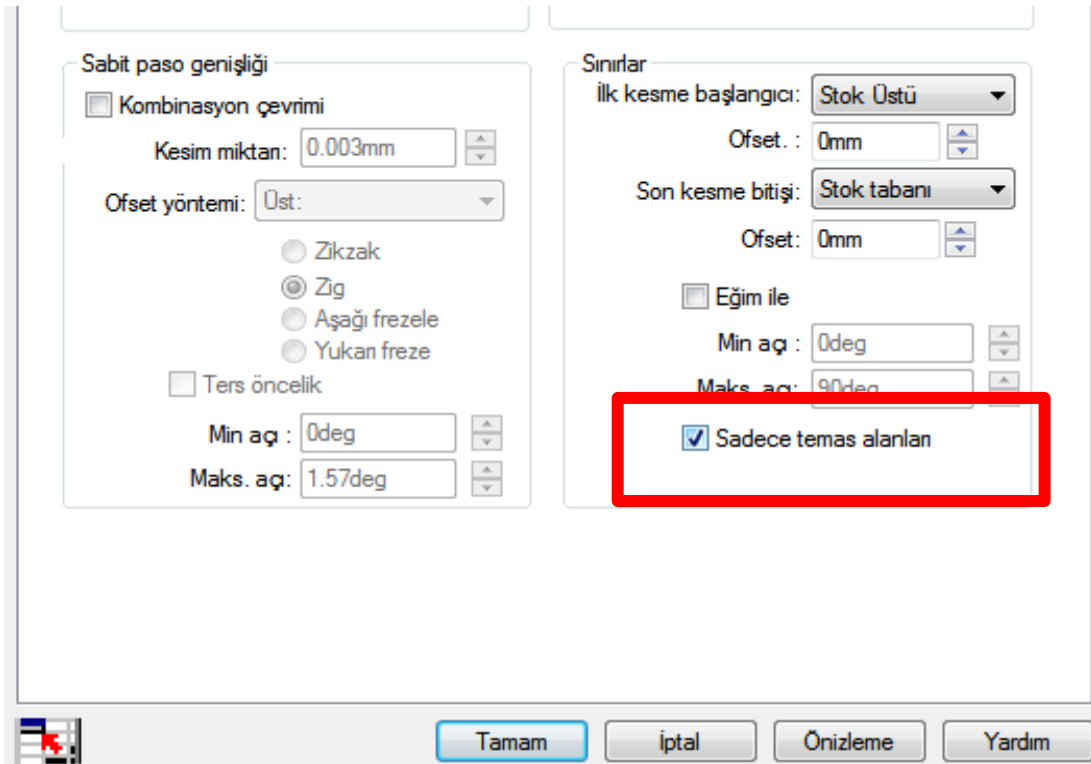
Sabit paso genişliği

Kombinasyon çevrimi

Kesim miktarı: 0.003mm

Ofset yöntemi: Üst:

Zikzak

Zig

Aşağı frezele

Yukarı freze

Ters öncelik

Min açı : 0deg

Maks. açı: 1.57deg

Sınırlar

İlk kesme başlangıcı: Stok Üstü

Ofset. : 0mm

Son kesme bitişi: Stok tabanı

Ofset: 0mm

Eğim ile

Min açı : 0deg

Maks. açı: 90deg

Sadece temas alanları

Tamam

İptal

Önizleme

Yardım